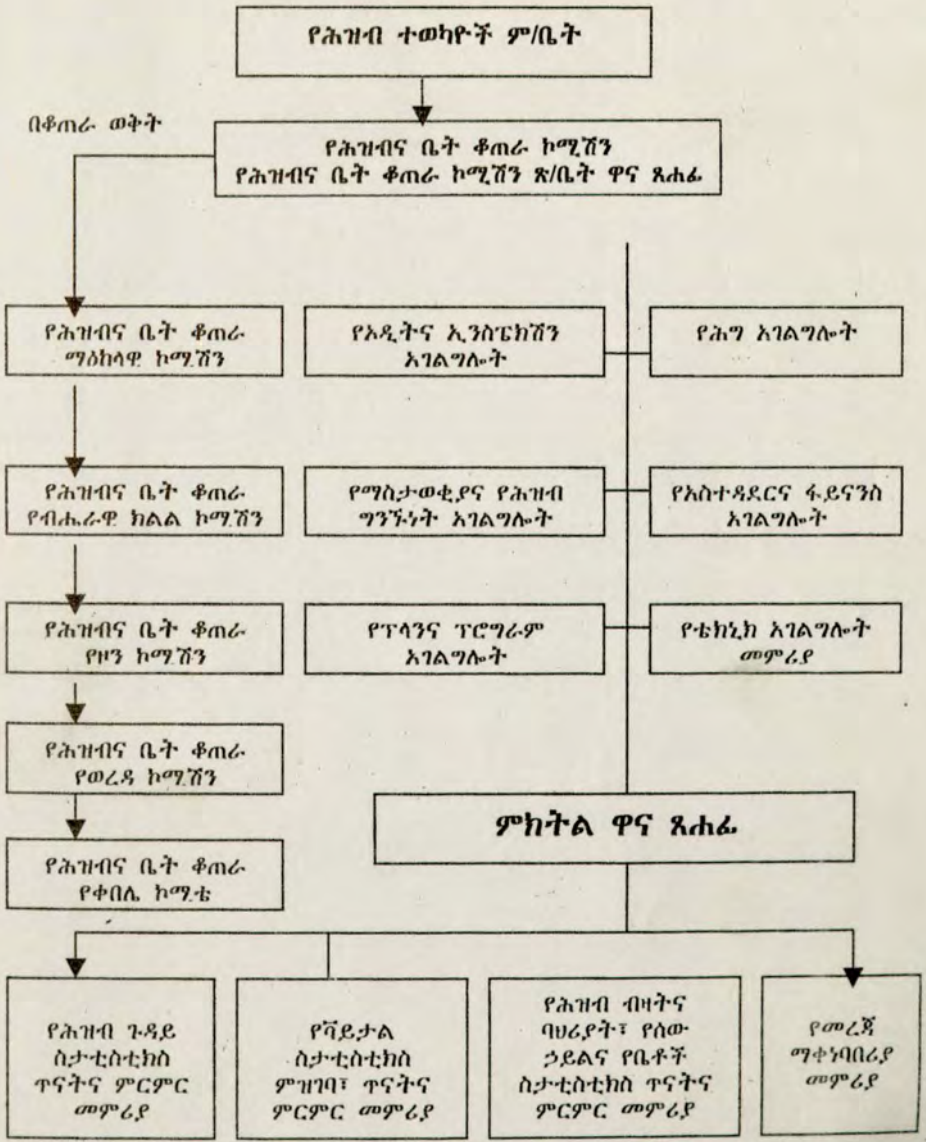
የሕዝብ ተወካዮች ም/ቤት

በቆጠራ ወቅት

የሕዝብና ቤት ቆጠራ ኮሚሽን
የሕዝብና ቤት ቆጠራ ኮሚሽን ጽ/ቤት ዋና ጸሐፊ

የሕዝብና ቤት ቆጠራ ማዕከላዊ ኮሚሽን

የኦዲትና ኢንስፔክሽን አገልግሎት

የሕግ አገልግሎት

የሕዝብና ቤት ቆጠራ የብሔራዊ ክልል ኮሚሽን

የማስታወቂያና የሕዝብ ግንኙነት አገልግሎት

የአስተዳደርና ፋይናንስ አገልግሎት

የሕዝብና ቤት ቆጠራ የዞን ኮሚሽን

የፕላንና ፕሮግራም አገልግሎት

የቴክኒክ አገልግሎት መምሪያ

የሕዝብና ቤት ቆጠራ የወረዳ ኮሚሽን

ምክትል ዋና ጸሐፊ

የሕዝብና ቤት ቆጠራ የቀበሌ ኮሚቴ

የሕዝብ ጉዳይ ስታቲስቲክስ ጥናትና ምርምር መምሪያ

የቫይታል ስታቲስቲክስ ምዝገባ፣ ጥናትና ምርምር መምሪያ

የሕዝብ ብዛትና ባህሪያት፣ የሰው ኃይልና የቤቶች ስታቲስቲክስ ጥናትና ምርምር መምሪያ

የመረጃ ማቀነባበሪያ መምሪያ